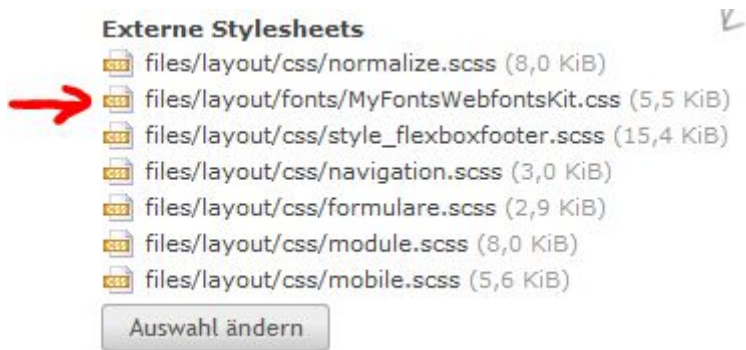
**Externe Stylesheets**

files/layout/css/normalize.scss (8,0 KiB)
files/layout/fonts/MyFontsWebfontsKit.css (5,5 KiB)
files/layout/css/style_flexboxfooter.scss (15,4 KiB)
files/layout/css/navigation.scss (3,0 KiB)
files/layout/css/formulare.scss (2,9 KiB)
files/layout/css/module.scss (8,0 KiB)
files/layout/css/mobile.scss (5,6 KiB)

Auswahl ändern